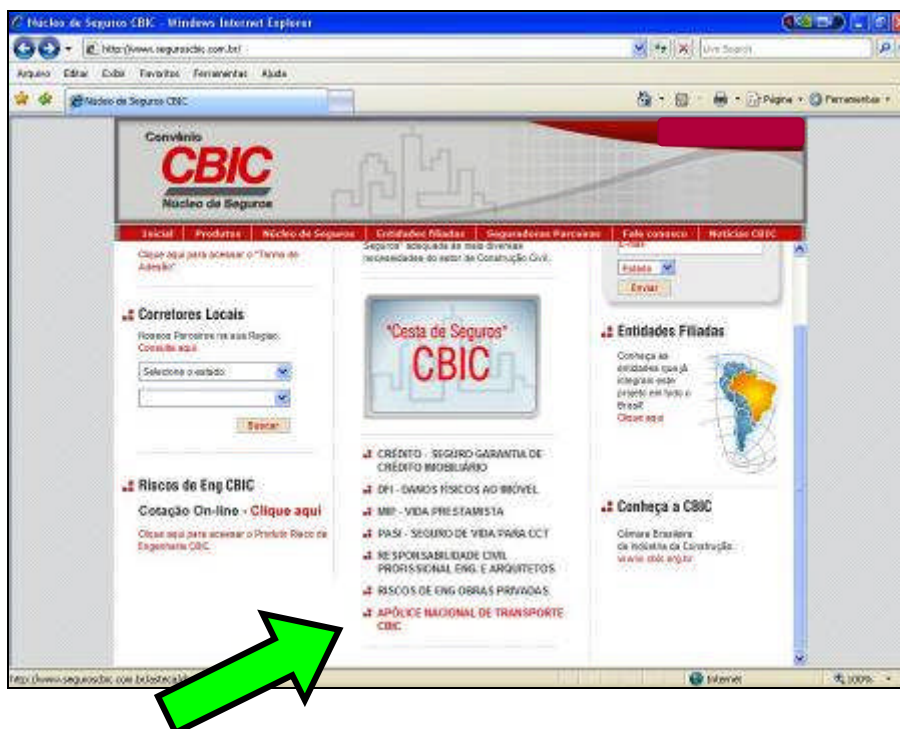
Núcleo de Seguros CBIC - Windows Internet Explorer

http://www.seguroscbic.com.br/

Live Search

Arquivo Editar Exibir Favoritos Ferramentas Ajuda

Núcleo de Seguros CBIC

Página Ferramentas

Convênio
CBIC
Núcleo de Seguros

Inicial Produtos Núcleo de Seguros Entidades filiadas Seguradoras Parceiras Fale conosco Notícias CBIC

Clique aqui para acessar o "Termo de Adesão"

Corretores Locais

Nossos Parceiros na sua Região. Consulte aqui

Selecione o estado

Buscar

Riscos de Eng CBIC

Cotação On-line - Clique aqui

Clique aqui para acessar o Produto Risco de Engenharia CBIC.

Seguros" adequada às mais diversas necessidades do setor da Construção Civil.

"Cesta de Seguros"
CBIC

CRÉDITO - SEGURO GARANTIA DE CRÉDITO IMOBILIÁRIO

DFI - DANOS FÍSICOS AO IMÓVEL

MIP - VIDA PRESTAMISTA

PASI - SEGURO DE VIDA PARA CCT

RESPONSABILIDADE CIVIL PROFISSIONAL ENG. E ARQUITETOS

RISCOS DE ENG OBRAS PRIVADAS

APÓLICE NACIONAL DE TRANSPORTE CBIC

E-mail

Enviar

Entidades Filiadas

Conheça as entidades que já integram esse projeto em todo o Brasil. Clique aqui

Conheça a CBIC

Câmara Brasileira da Indústria da Construção www.cbic.org.br

http://www.seguroscbic.com.br/cesta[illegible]

Internet

100%